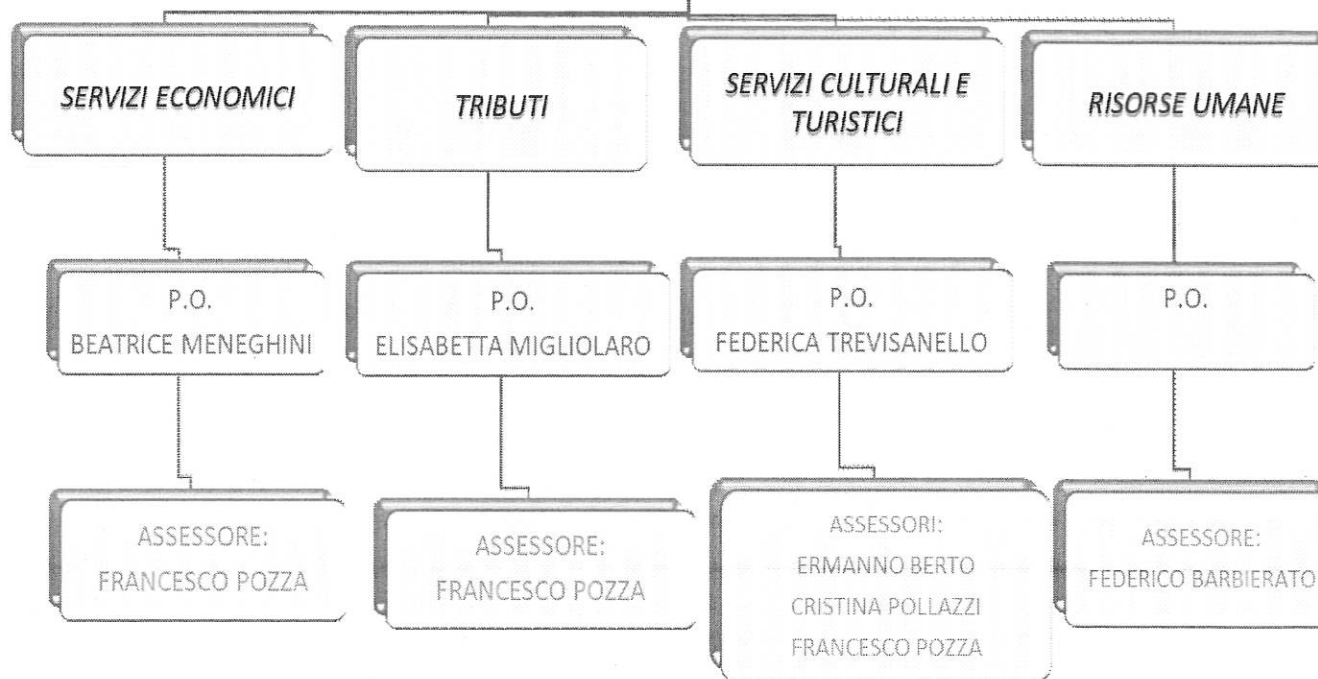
SERVIZI ECONOMICI

P.O.
BEATRICE MENEGHINI

ASSESSORE:
FRANCESCO POZZA

TRIBUTI

P.O.
ELISABETTA MIGLIOLARO

ASSESSORE:
FRANCESCO POZZA

SERVIZI CULTURALI E TURISTICI

P.O.
FEDERICA TREVISANELLO

ASSESSORI:
ERMANNO BERTO
CRISTINA POLLAZZI
FRANCESCO POZZA

RISORSE UMANE

P.O.

ASSESSORE:
FEDERICO BARBIERATO